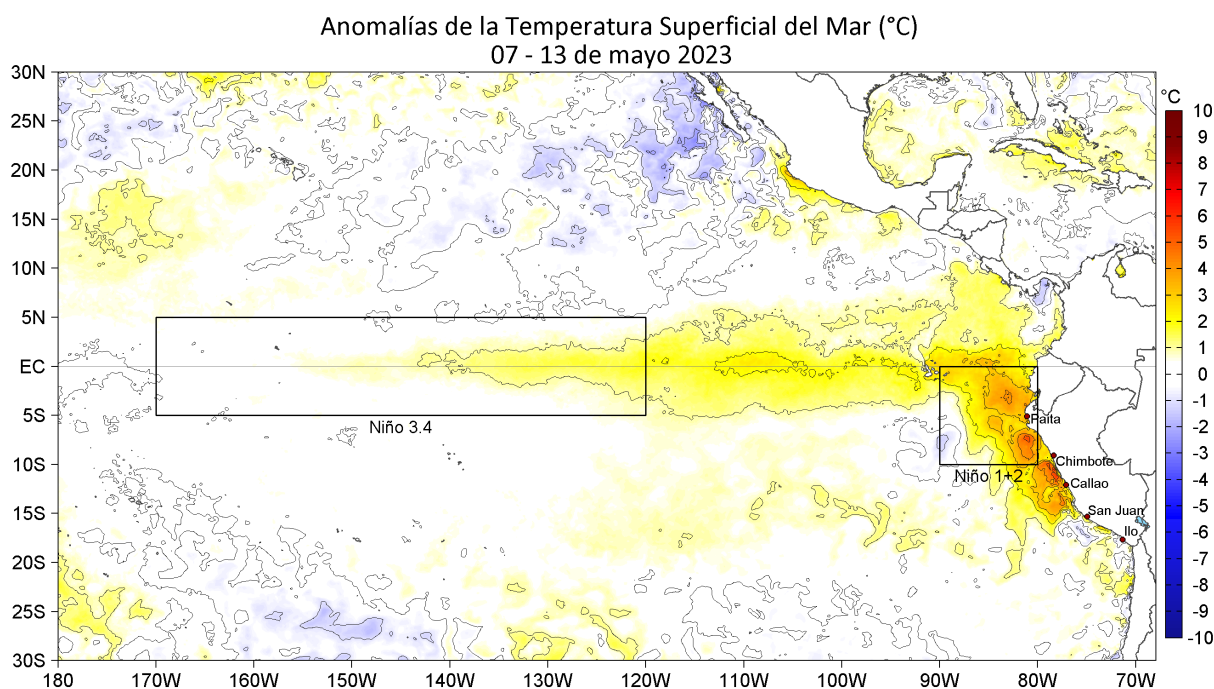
Anomalías de la Temperatura Superficial del Mar (°C)
07 - 13 de mayo 2023

30N
25N
20N
15N
10N
5N
EC
5S
10S
15S
20S
25S
30S

180 170W 160W 150W 140W 130W 120W 110W 100W 90W 80W 70W

Niño 3.4
Niño 1+2
Paita
Chimbote
Callao
San Juan
Ilo

°C
10
9
8
7
6
5
4
3
2
1
0
-1
-2
-3
-4
-5
-6
-7
-8
-9
-10